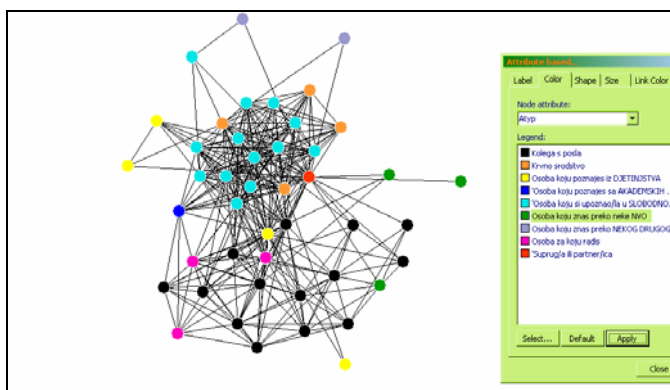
Attribute based...

Label | Color | Shape | Size | Link Color

Node attribute:
Atyp

Legend:
Kolega s posla
Krvno srodstvo
Osoba koju poznajes iz DJETINJSTVA
'Osoba koju poznajes sa AKADEMSKIH ...
'Osoba koju si upoznao/la u SLOBODNO...
Osoba koju znas preko neke NVO
Osoba koju znas preko NEKOG DRUGOG
Osoba za koju radis
'Suprug/a ili partner/ica

Select... | Default | Apply

Close